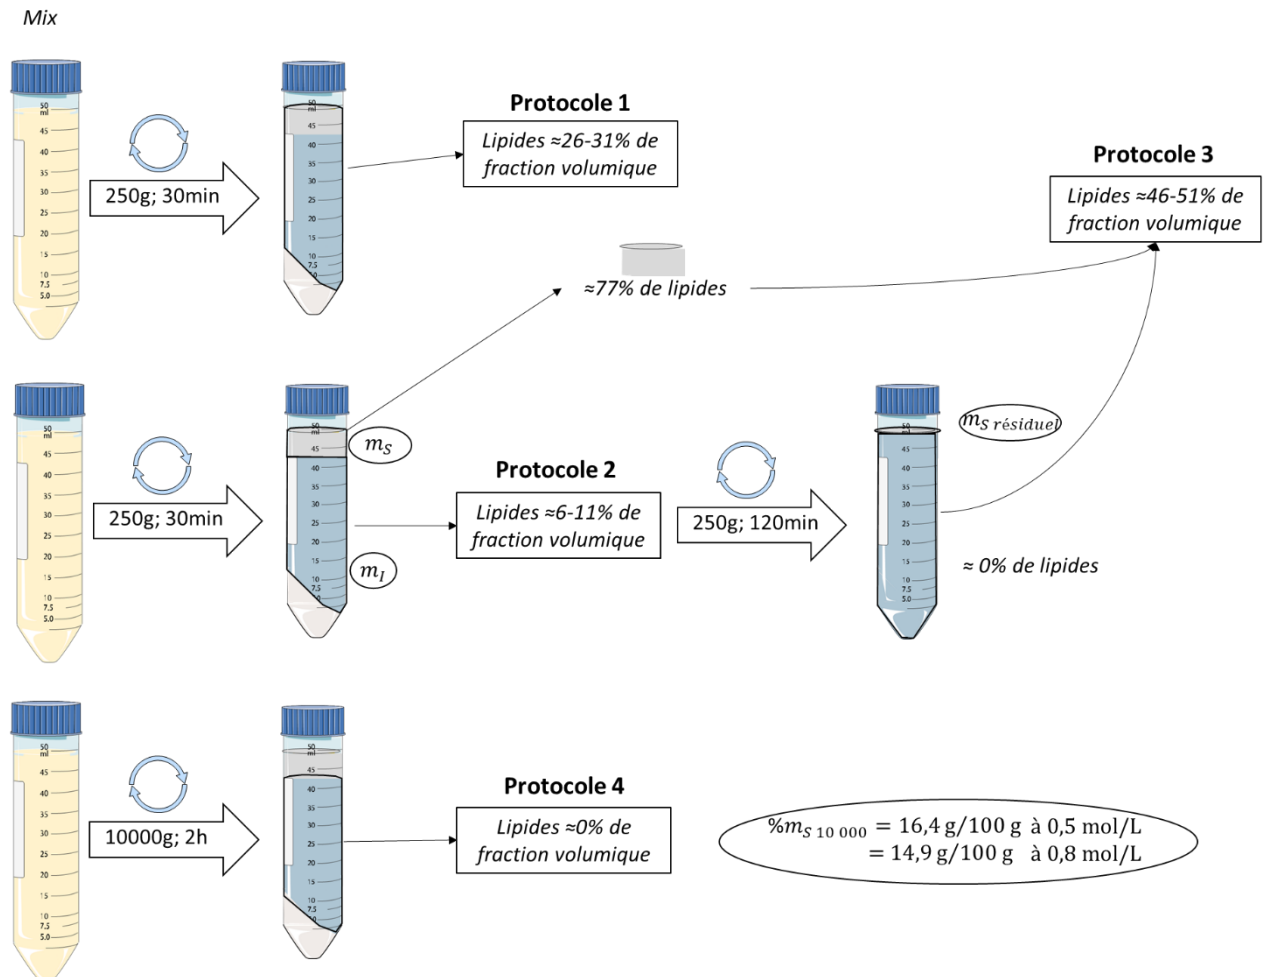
Mix

250g; 30min

Protocole 1

Lipides ≈26-31% de fraction volumique

Protocole 3

Lipides ≈46-51% de fraction volumique

≈77% de lipides

$m_S$

250g; 30min

Protocole 2

Lipides ≈6-11% de fraction volumique

250g; 120min

$m_{S\ résiduel}$

$m_I$

≈ 0% de lipides

10000g; 2h

Protocole 4

Lipides ≈0% de fraction volumique

$\%m_{S\ 10\ 000} = 16,4\ g/100\ g$ à 0,5 mol/L
$= 14,9\ g/100\ g$ à 0,8 mol/L